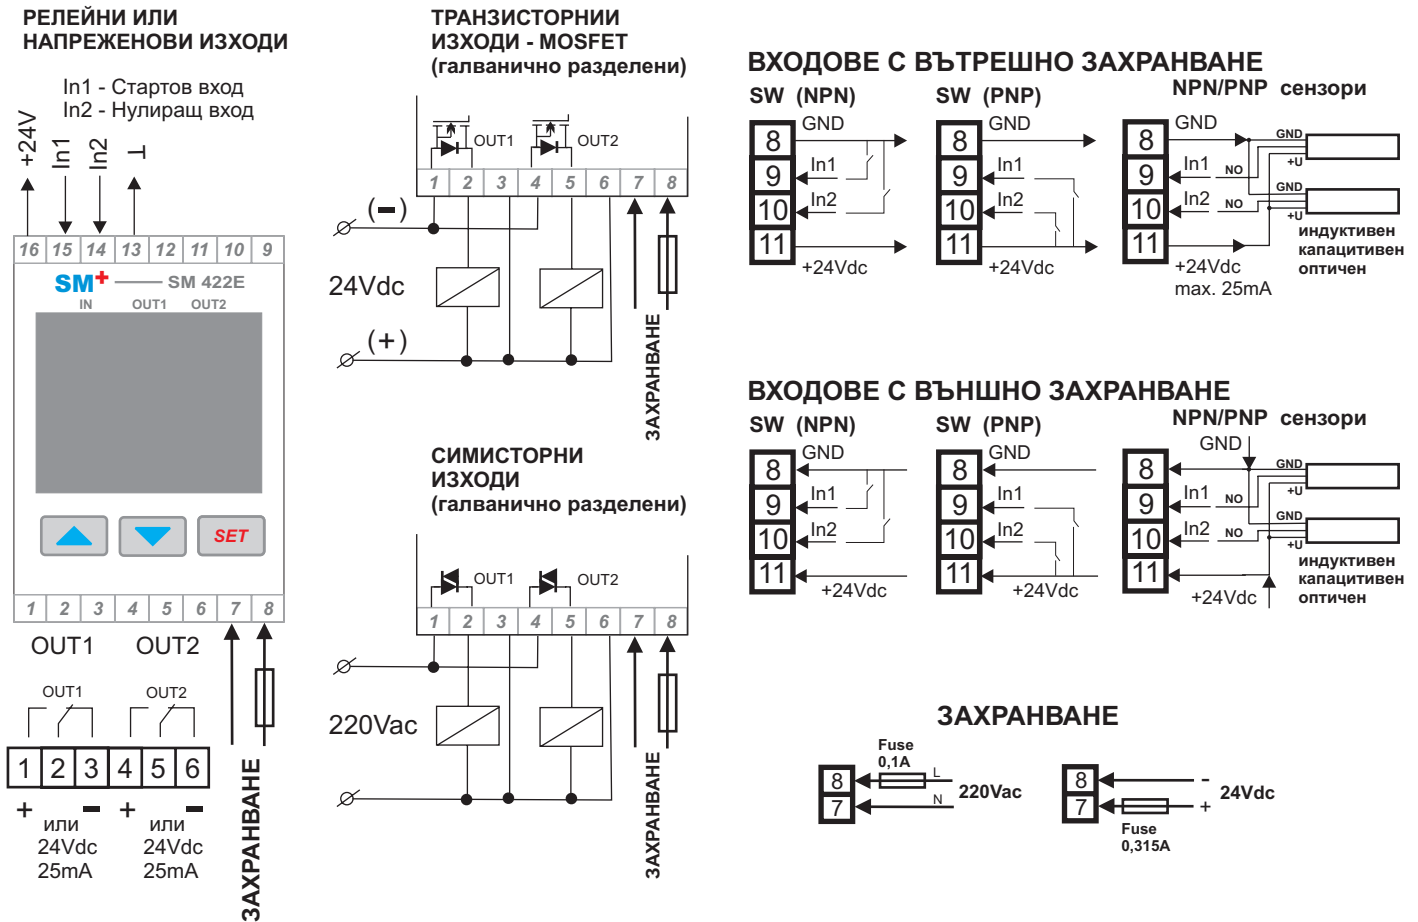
РЕЛЕЙНИ ИЛИ НАПРЕЖЕНОВИ ИЗХОДИ

In1 - Стартов вход
In2 - Нулиращ вход

+24V In1 In2 ⊥

16 15 14 13 12 11 10 9

SM+ SM 422E
IN OUT1 OUT2

SET

1 2 3 4 5 6 7 8

OUT1 OUT2

OUT1 OUT2

1 2 3 4 5 6

+ − + −
или или
24Vdc 24Vdc
25mA 25mA

ЗАХРАНВАНЕ

ТРАНЗИСТОРНИ ИЗХОДИ - MOSFET (галванично разделени)

OUT1 OUT2

1 2 3 4 5 6 7 8

(−)

24Vdc

(+)

ЗАХРАНВАНЕ

СИМИСТОРНИ ИЗХОДИ (галванично разделени)

OUT1 OUT2

1 2 3 4 5 6 7 8

220Vac

ЗАХРАНВАНЕ

ВХОДОВЕ С ВЪТРЕШНО ЗАХРАНВАНЕ

SW (NPN)
8 GND
9 In1
10 In2
11
+24Vdc

SW (PNP)
8 GND
9 In1
10 In2
11
+24Vdc

NPN/PNP сензори
8 GND
9 In1
10 In2
11
+24Vdc
max. 25mA
GND NO +U GND NO +U
индуктивен
капацитивен
оптичен

ВХОДОВЕ С ВЪНШНО ЗАХРАНВАНЕ

SW (NPN)
8 GND
9 In1
10 In2
11
+24Vdc

SW (PNP)
8 GND
9 In1
10 In2
11
+24Vdc

NPN/PNP сензори
GND
8
9 In1
10 In2
11
+24Vdc
GND NO +U GND NO +U
индуктивен
капацитивен
оптичен

ЗАХРАНВАНЕ

Fuse 0,1A
8 L
7 N
220Vac

8 −
7 +
24Vdc
Fuse 0,315A